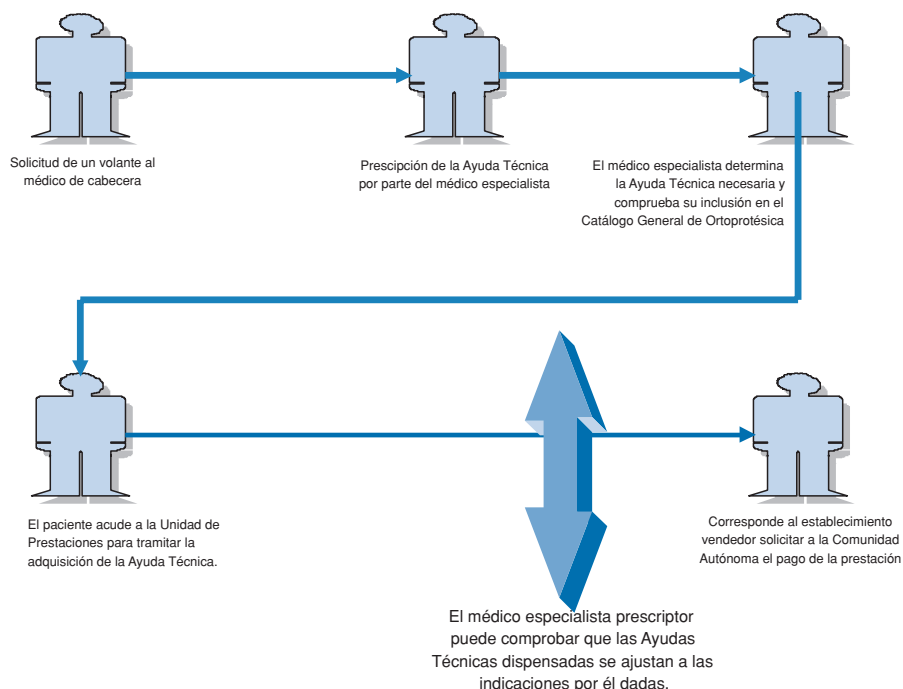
Solicitud de un volante al médico de cabecera

Prescipción de la Ayuda Técnica por parte del médico especialista

El médico especialista determina la Ayuda Técnica necesaria y comprueba su inclusión en el Catálogo General de Ortoprotésica

El paciente acude a la Unidad de Prestaciones para tramitar la adquisición de la Ayuda Técnica.

Corresponde al establecimiento vendedor solicitar a la Comunidad Autónoma el pago de la prestación

El médico especialista prescriptor puede comprobar que las Ayudas Técnicas dispensadas se ajustan a las indicaciones por él dadas.